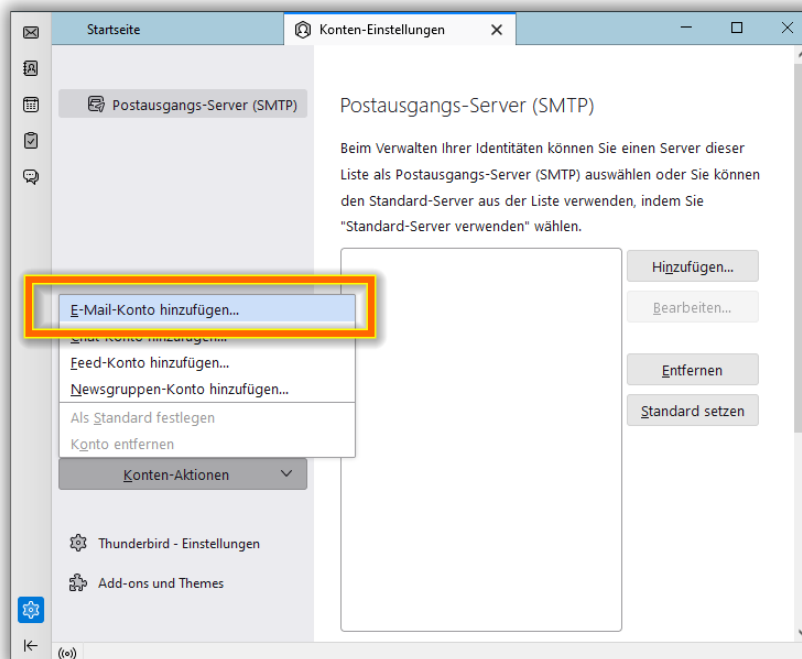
Startseite

Konten-Einstellungen

Postausgangs-Server (SMTP)

Postausgangs-Server (SMTP)

Beim Verwalten Ihrer Identitäten können Sie einen Server dieser Liste als Postausgangs-Server (SMTP) auswählen oder Sie können den Standard-Server aus der Liste verwenden, indem Sie "Standard-Server verwenden" wählen.

Hinzufügen...

Bearbeiten...

Entfernen

Standard setzen

E-Mail-Konto hinzufügen...

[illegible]

Feed-Konto hinzufügen...

Newsgruppen-Konto hinzufügen...

Als Standard festlegen

Konto entfernen

Konten-Aktionen

Thunderbird - Einstellungen

Add-ons und Themes